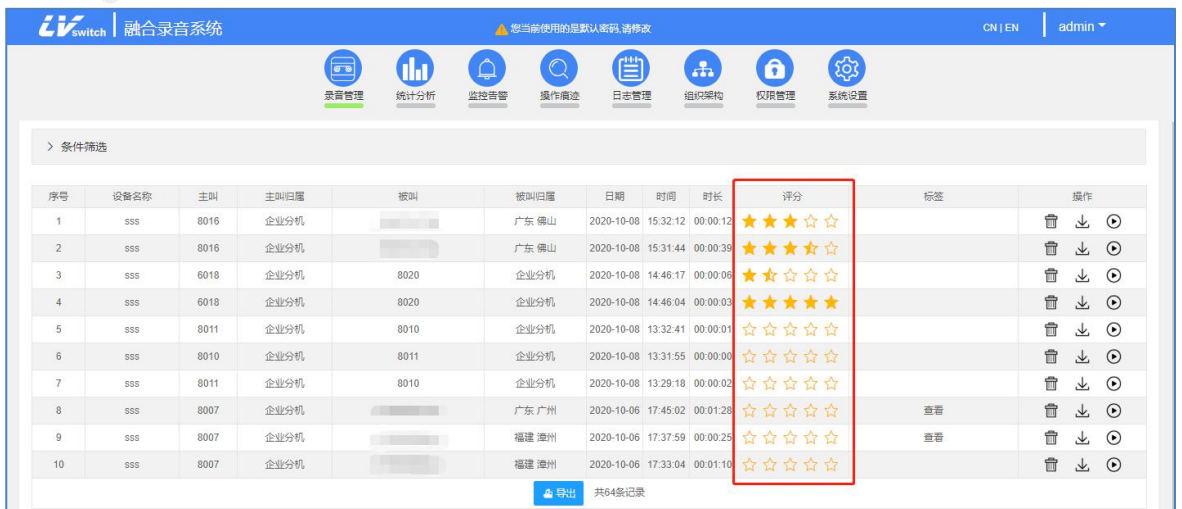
LVswitch | 融合录音系统

您当前使用的是默认密码,请修改

CN | EN

admin

录音管理 统计分析 监控告警 操作痕迹 日志管理 组织架构 权限管理 系统设置

> 条件筛选

| 序号 | 设备名称 | 主叫 | 主叫归属 | 被叫 | 被叫归属 | 日期 | 时间 | 时长 | 评分 | 标签 | 操作 |
|---|---|---|---|---|---|---|---|---|---|---|---|
| 1 | sss | 8016 | 企业分机 | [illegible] | 广东 佛山 | 2020-10-08 | 15:32:12 | 00:00:12 | | | |
| 2 | sss | 8016 | 企业分机 | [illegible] | 广东 佛山 | 2020-10-08 | 15:31:44 | 00:00:39 | | | |
| 3 | sss | 6018 | 企业分机 | 8020 | 企业分机 | 2020-10-08 | 14:46:17 | 00:00:06 | | | |
| 4 | sss | 6018 | 企业分机 | 8020 | 企业分机 | 2020-10-08 | 14:46:04 | 00:00:03 | | | |
| 5 | sss | 8011 | 企业分机 | 8010 | 企业分机 | 2020-10-08 | 13:32:41 | 00:00:01 | | | |
| 6 | sss | 8010 | 企业分机 | 8011 | 企业分机 | 2020-10-08 | 13:31:55 | 00:00:00 | | | |
| 7 | sss | 8011 | 企业分机 | 8010 | 企业分机 | 2020-10-08 | 13:29:18 | 00:00:02 | | | |
| 8 | sss | 8007 | 企业分机 | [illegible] | 广东 广州 | 2020-10-06 | 17:45:02 | 00:01:28 | | 查看 | |
| 9 | sss | 8007 | 企业分机 | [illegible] | 福建 漳州 | 2020-10-06 | 17:37:59 | 00:00:25 | | 查看 | |
| 10 | sss | 8007 | 企业分机 | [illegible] | 福建 漳州 | 2020-10-06 | 17:33:04 | 00:01:10 | | | |

导出 共64条记录